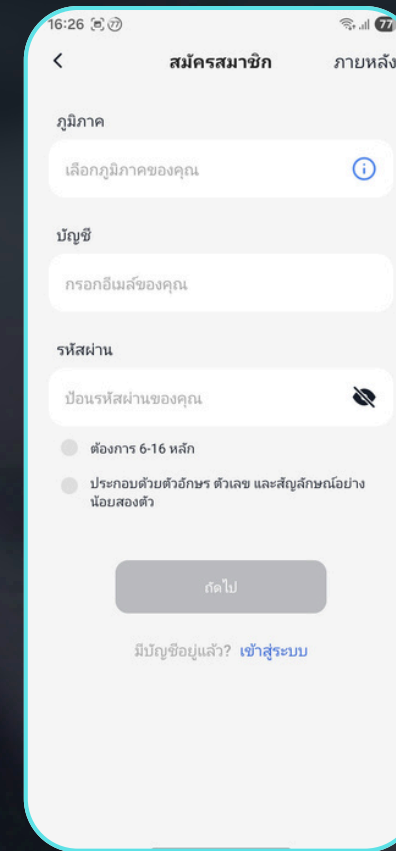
16:26

77

<

สมัครสมาชิก

ภายหลัง

ภูมิภาค

เลือกภูมิภาคของคุณ

บัญชี

กรอกอีเมล์ของคุณ

รหัสผ่าน

ป้อนรหัสผ่านของคุณ

ต้องการ 6-16 หลัก

ประกอบด้วยตัวอักษร ตัวเลข และสัญลักษณ์อย่างน้อยสองตัว

ถัดไป

มีบัญชีอยู่แล้ว? เข้าสู่ระบบ